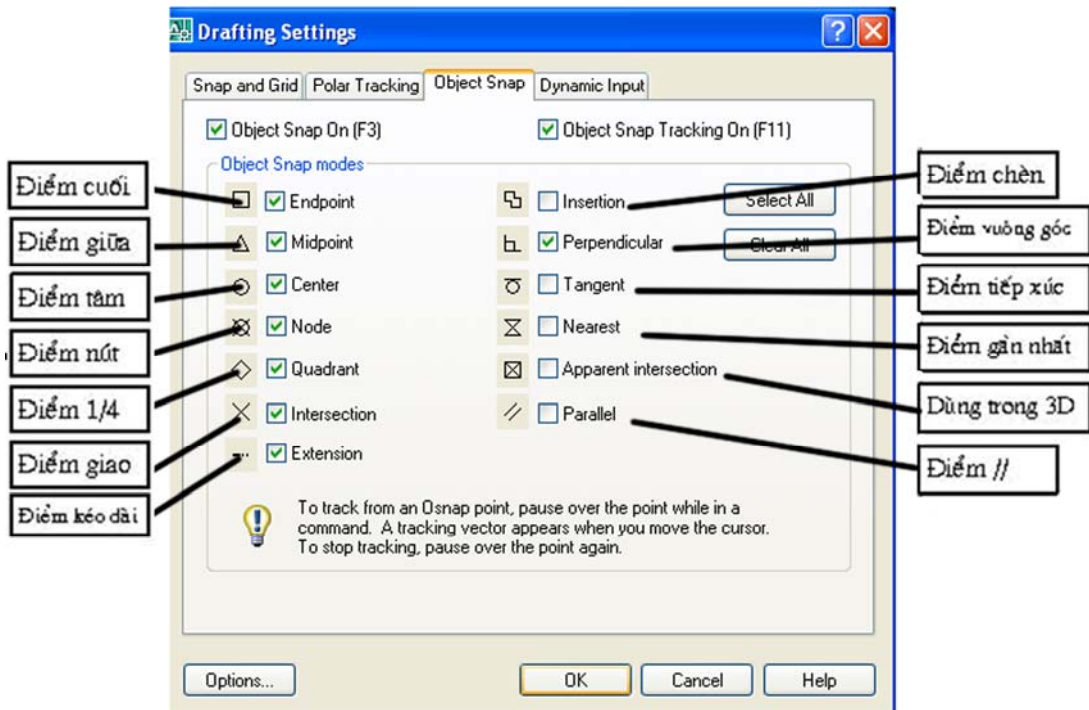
Drafting Settings

Snap and Grid | Polar Tracking | Object Snap | Dynamic Input

Object Snap On (F3)
Object Snap Tracking On (F11)

Object Snap modes

Điểm cuối — Endpoint
Điểm giữa — Midpoint
Điểm tâm — Center
Điểm nút — Node
Điểm 1/4 — Quadrant
Điểm giao — Intersection
Điểm kéo dài — Extension

Insertion — Điểm chèn
Perpendicular — Điểm vuông góc
Tangent — Điểm tiếp xúc
Nearest — Điểm gần nhất
Apparent intersection — Dùng trong 3D
Parallel — Điểm //

Select All
Clear All

To track from an Osnap point, pause over the point while in a command. A tracking vector appears when you move the cursor. To stop tracking, pause over the point again.

Options...
OK
Cancel
Help